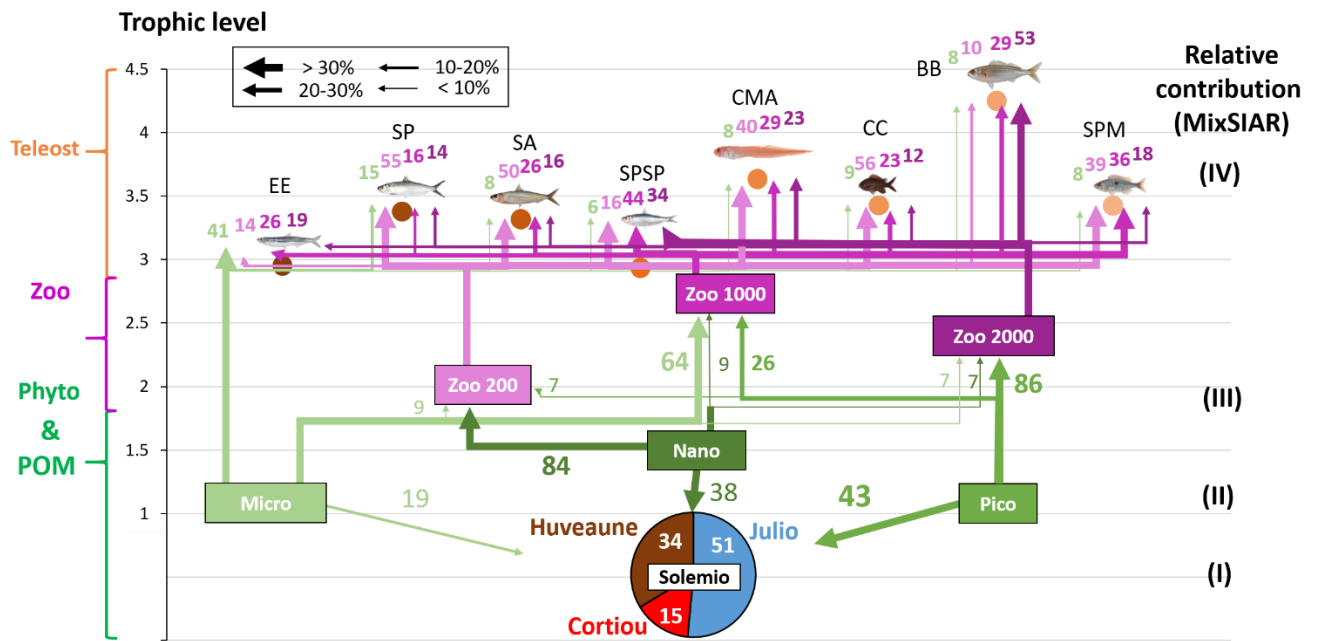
Trophic level

> 30%
20-30%
10-20%
< 10%

Relative contribution (MixSIAR)

4.5
4
3.5
3
2.5
2
1.5
1

Teleost
Zoo
Phyto & POM

BB 8 10 29 53
CMA 8 40 29 23
CC 9 56 23 12
SP 15 55 16 14
SA 8 50 26 16
SPSP 6 16 44 34
SPM 8 39 36 18
EE 41 14 26 19

(IV)

Zoo 1000
Zoo 2000
Zoo 200

64
9
26
7
7
7
86
9

(III)

Nano
84
38

Micro
19
43
Pico

(II)

Huveaune 34
Julio 51
Solemio
Cortiou 15

(I)